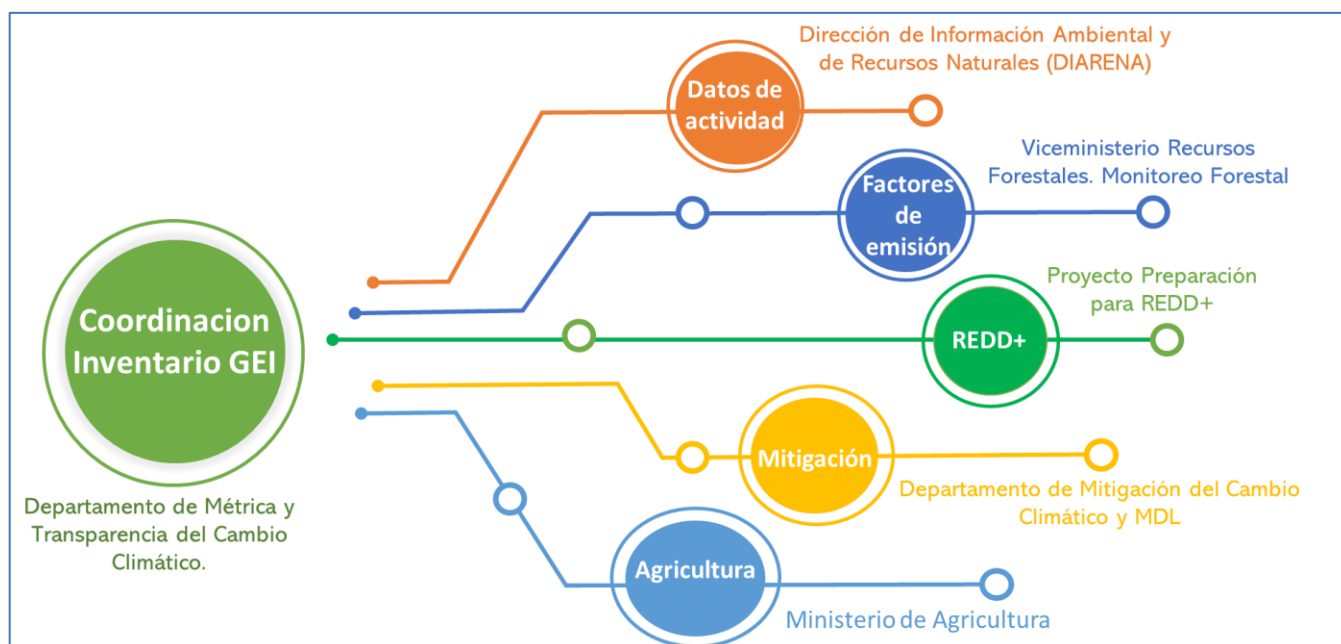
Coordinacion Inventario GEI

Departamento de Métrica y Transparencia del Cambio Climático.

Datos de actividad

Dirección de Información Ambiental y de Recursos Naturales (DIARENA)

Factores de emisión

Viceministerio Recursos Forestales. Monitoreo Forestal

REDD+

Proyecto Preparación para REDD+

Mitigación

Departamento de Mitigación del Cambio Climático y MDL

Agricultura

Ministerio de Agricultura